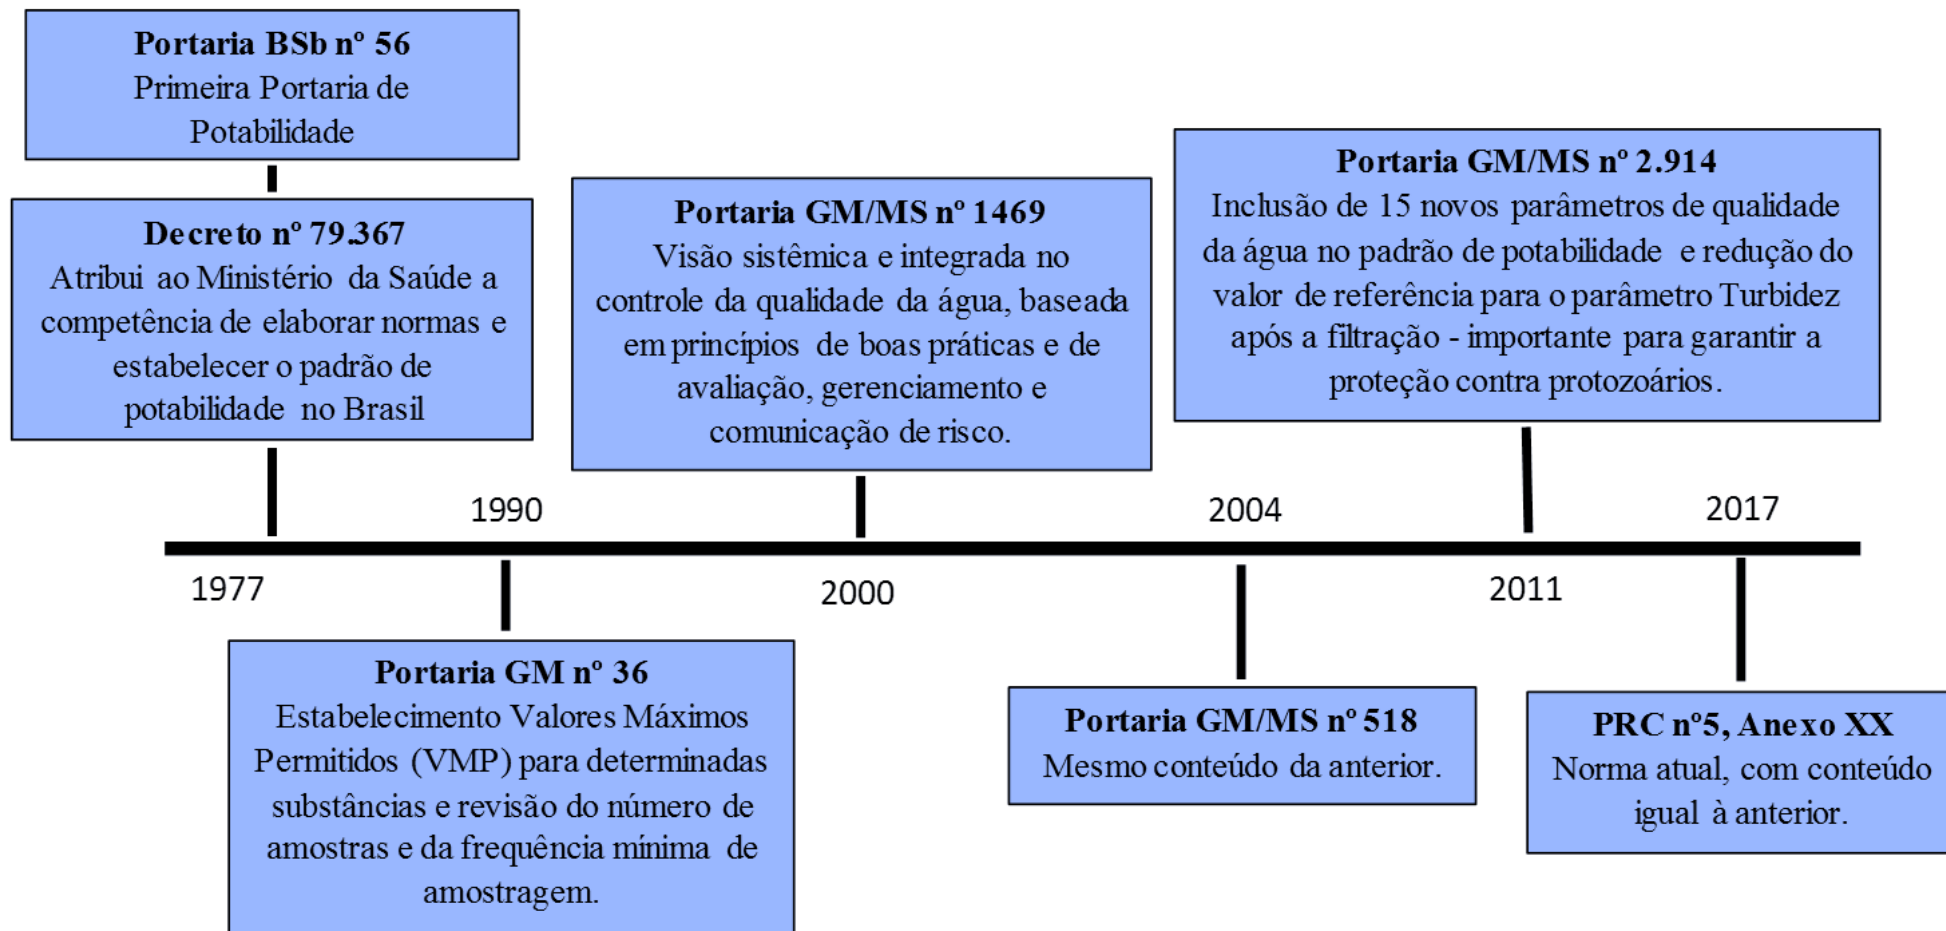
Portaria BSb nº 56
Primeira Portaria de Potabilidade

Decreto nº 79.367
Atribui ao Ministério da Saúde a competência de elaborar normas e estabelecer o padrão de potabilidade no Brasil

Portaria GM/MS nº 1469
Visão sistêmica e integrada no controle da qualidade da água, baseada em princípios de boas práticas e de avaliação, gerenciamento e comunicação de risco.

Portaria GM/MS nº 2.914
Inclusão de 15 novos parâmetros de qualidade da água no padrão de potabilidade e redução do valor de referência para o parâmetro Turbidez após a filtração - importante para garantir a proteção contra protozoários.

1990

2004

2017

1977

2000

2011

Portaria GM nº 36
Estabelecimento Valores Máximos Permitidos (VMP) para determinadas substâncias e revisão do número de amostras e da frequência mínima de amostragem.

Portaria GM/MS nº 518
Mesmo conteúdo da anterior.

PRC nº5, Anexo XX
Norma atual, com conteúdo igual à anterior.